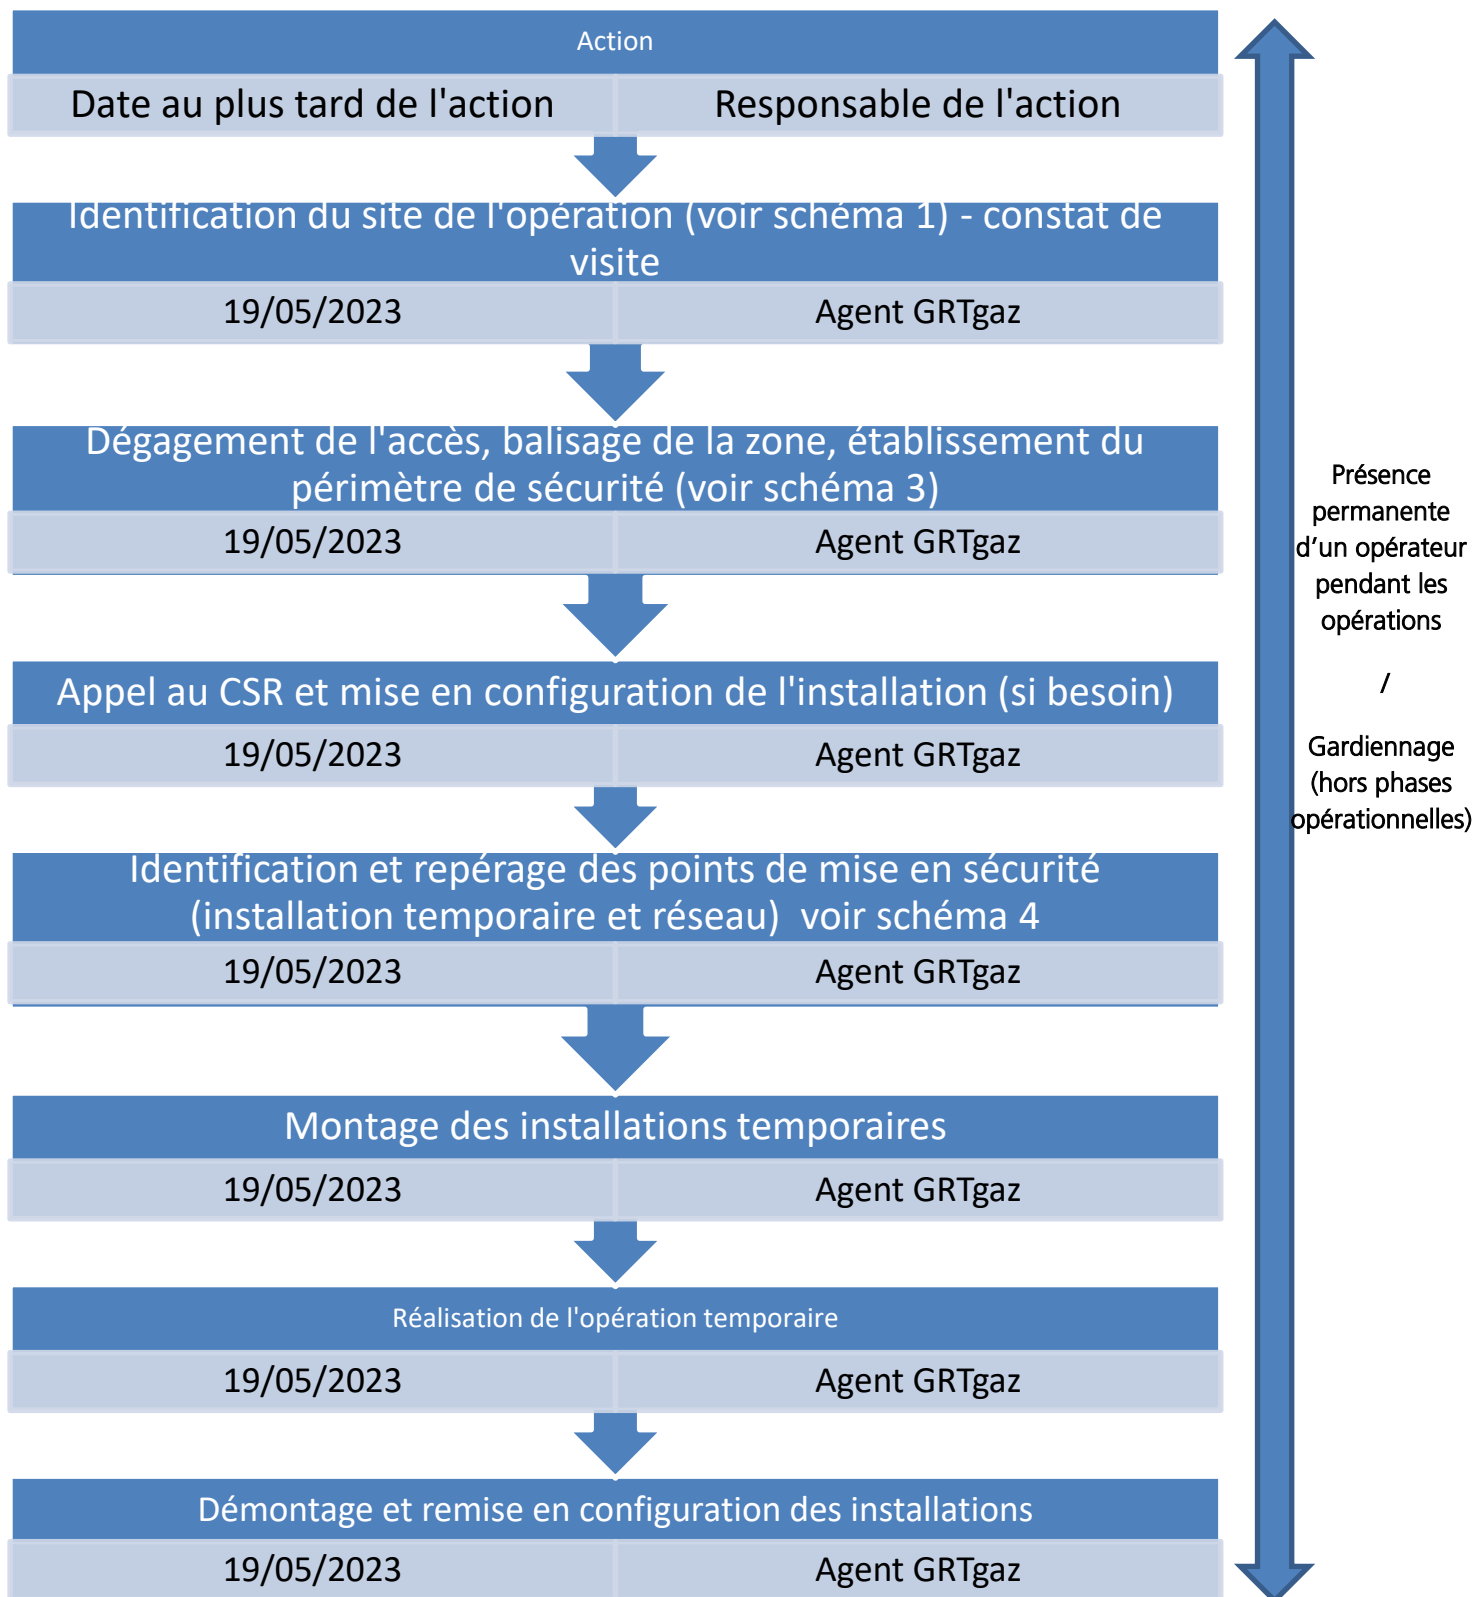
Action

| Date au plus tard de l'action | Responsable de l'action |
|---|---|

Identification du site de l'opération (voir schéma 1) - constat de visite

| 19/05/2023 | Agent GRTgaz |
|---|---|

Dégagement de l'accès, balisage de la zone, établissement du périmètre de sécurité (voir schéma 3)

| 19/05/2023 | Agent GRTgaz |
|---|---|

Appel au CSR et mise en configuration de l'installation (si besoin)

| 19/05/2023 | Agent GRTgaz |
|---|---|

Identification et repérage des points de mise en sécurité (installation temporaire et réseau) voir schéma 4

| 19/05/2023 | Agent GRTgaz |
|---|---|

Montage des installations temporaires

| 19/05/2023 | Agent GRTgaz |
|---|---|

Réalisation de l'opération temporaire

| 19/05/2023 | Agent GRTgaz |
|---|---|

Démontage et remise en configuration des installations

| 19/05/2023 | Agent GRTgaz |
|---|---|

Présence permanente d'un opérateur pendant les opérations

/

Gardiennage (hors phases opérationnelles)